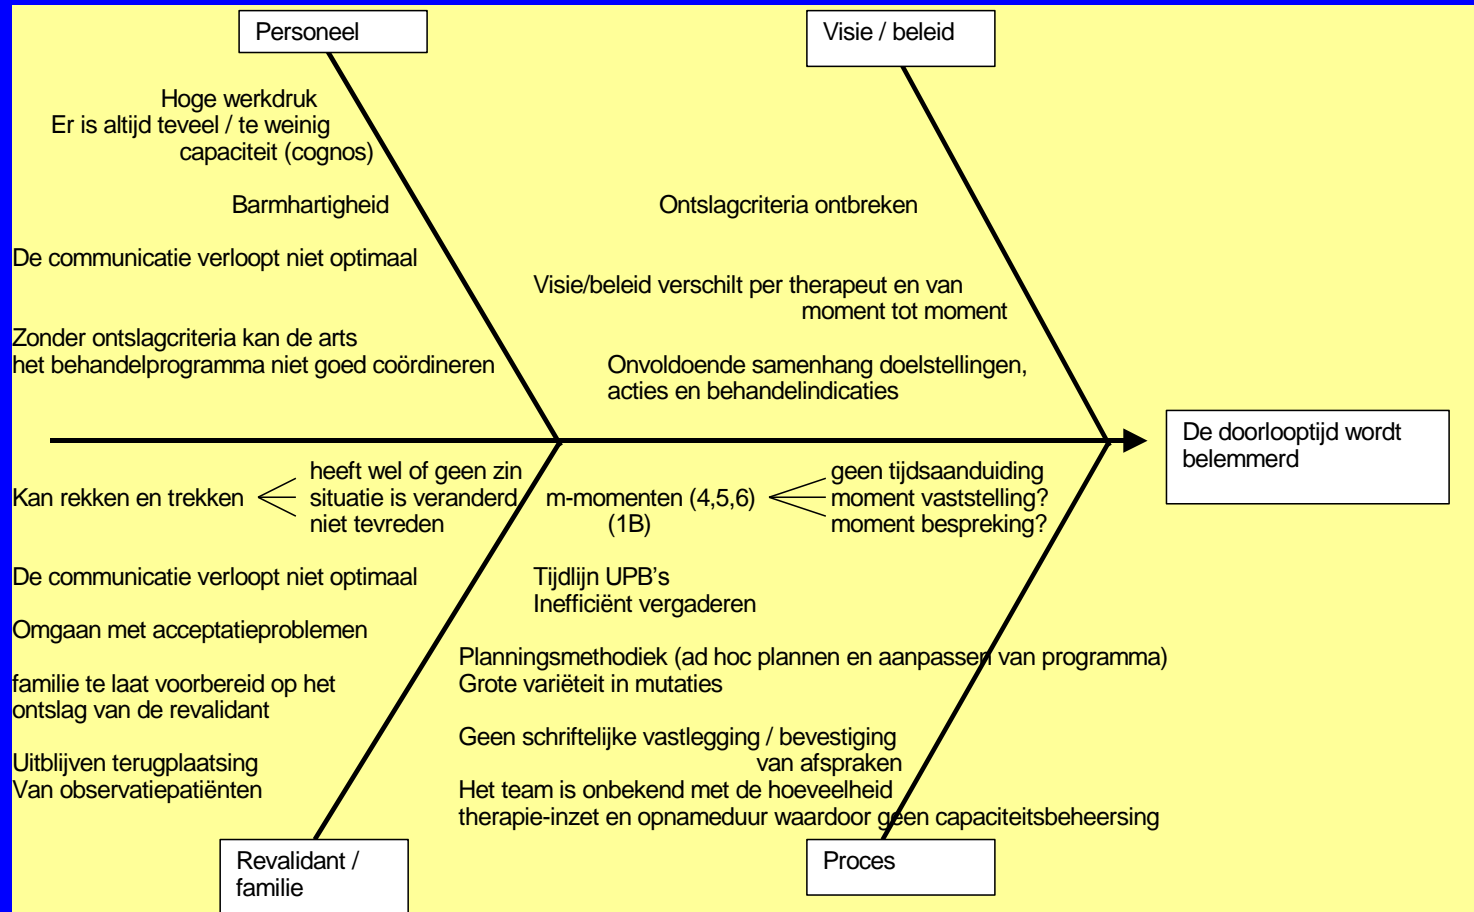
Personeel

Hoge werkdruk
Er is altijd teveel / te weinig capaciteit (cognos)

Barmhartigheid

De communicatie verloopt niet optimaal

Zonder ontslagcriteria kan de arts het behandelprogramma niet goed coördineren

Visie / beleid

Ontslagcriteria ontbreken

Visie/beleid verschilt per therapeut en van moment tot moment

Onvoldoende samenhang doelstellingen, acties en behandelindicaties

De doorlooptijd wordt belemmerd

Kan rekken en trekken

heeft wel of geen zin
situatie is veranderd
niet tevreden

m-momenten (4,5,6)
(1B)

geen tijdsaanduiding
moment vaststelling?
moment bespreking?

De communicatie verloopt niet optimaal

Omgaan met acceptatieproblemen

familie te laat voorbereid op het ontslag van de revalidant

Uitblijven terugplaatsing
Van observatiepatiënten

Tijdlijn UPB's
Inefficiënt vergaderen

Planningsmethodiek (ad hoc plannen en aanpassen van programma)
Grote variëteit in mutaties

Geen schriftelijke vastlegging / bevestiging van afspraken
Het team is onbekend met de hoeveelheid therapie-inzet en opnameduur waardoor geen capaciteitsbeheersing

Revalidant / familie

Proces